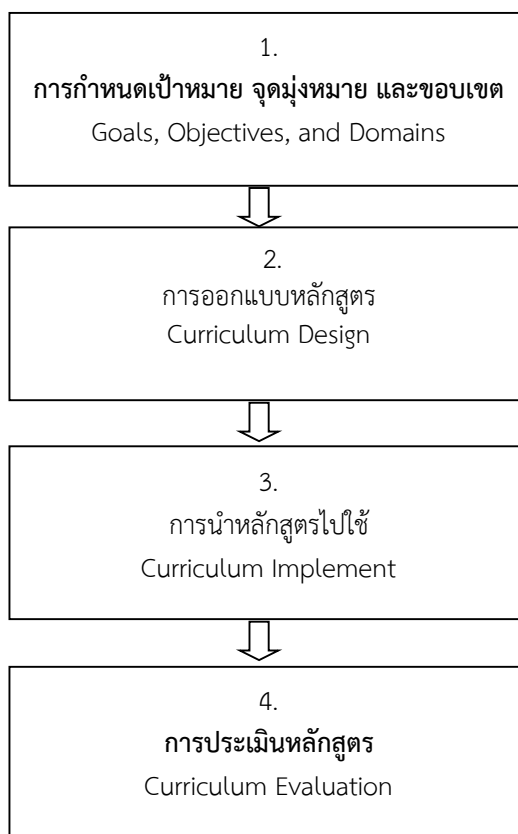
1.
การกำหนดเป้าหมาย จุดมุ่งหมาย และขอบเขต
Goals, Objectives, and Domains

2.
การออกแบบหลักสูตร
Curriculum Design

3.
การนำหลักสูตรไปใช้
Curriculum Implement

4.
การประเมินหลักสูตร
Curriculum Evaluation